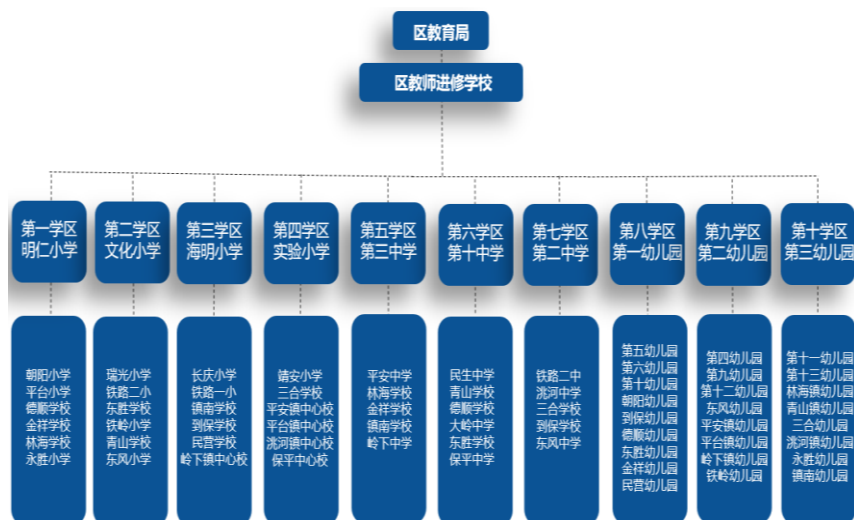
区教育局

区教师进修学校

第一学区
明仁小学

朝阳小学
平台小学
德顺学校
金祥学校
林海学校
永胜小学

第二学区
文化小学

瑞光小学
铁路二小
东胜学校
铁岭小学
青山学校
东风小学

第三学区
海明小学

长庆小学
铁路一小
镇南学校
到保学校
民营学校
岭下镇中心校

第四学区
实验小学

靖安小学
三合学校
平安镇中心校
平台镇中心校
洮河镇中心校
保平中心校

第五学区
第三中学

平安中学
林海学校
金祥学校
镇南学校
岭下中学

第六学区
第十中学

民生中学
青山学校
德顺学校
大岭中学
东胜学校
保平中学

第七学区
第二中学

铁路二中
洮河中学
三合学校
到保学校
东风中学

第八学区
第一幼儿园

第五幼儿园
第六幼儿园
第十幼儿园
朝阳幼儿园
到保幼儿园
德顺幼儿园
东胜幼儿园
金祥幼儿园
民营幼儿园

第九学区
第二幼儿园

第四幼儿园
第九幼儿园
第十二幼儿园
东风幼儿园
平安镇幼儿园
平台镇幼儿园
岭下镇幼儿园
铁岭幼儿园

第十学区
第三幼儿园

第十一幼儿园
第十三幼儿园
林海镇幼儿园
青山镇幼儿园
三合幼儿园
洮河镇幼儿园
永胜幼儿园
镇南幼儿园